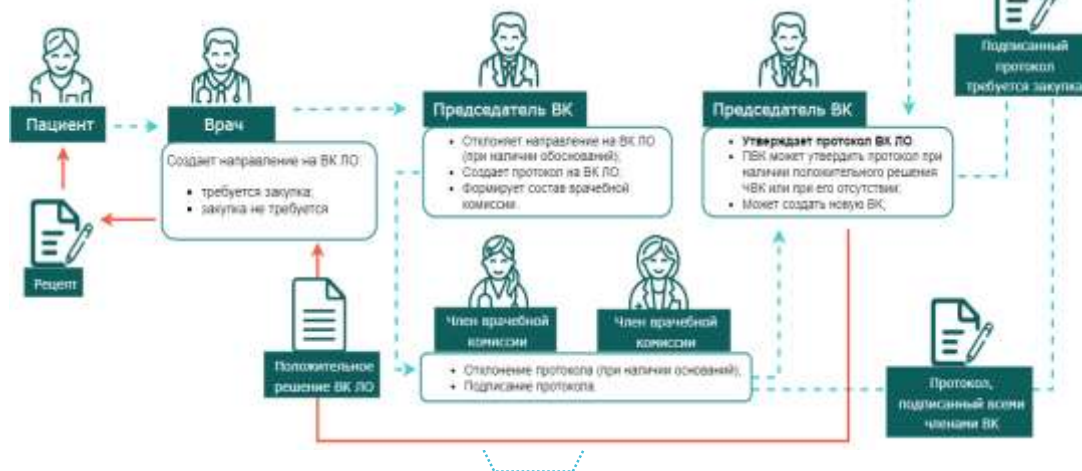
Пациент

Врач

Создает направление на ВК ЛО:

• требуется закупка;
• закупка не требуется

Рецепт

Положительное решение ВК ЛО

Председатель ВК

• Отклоняет направление на ВК ЛО (при наличии обоснований);
• Создает протокол на ВК ЛО;
• Формирует состав врачебной комиссии.

Член врачебной комиссии

Член врачебной комиссии

• Отклонение протокола (при наличии оснований);
• Подписание протокола.

Председатель ВК

• Утверждает протокол ВК ЛО;
• ПВК может утвердить протокол при наличии положительного решения ЧВК или при его отсутствии;
• Может создать новую ВК;

Подписанный протокол требуется закупка

Протокол, подписанный всеми членами ВК